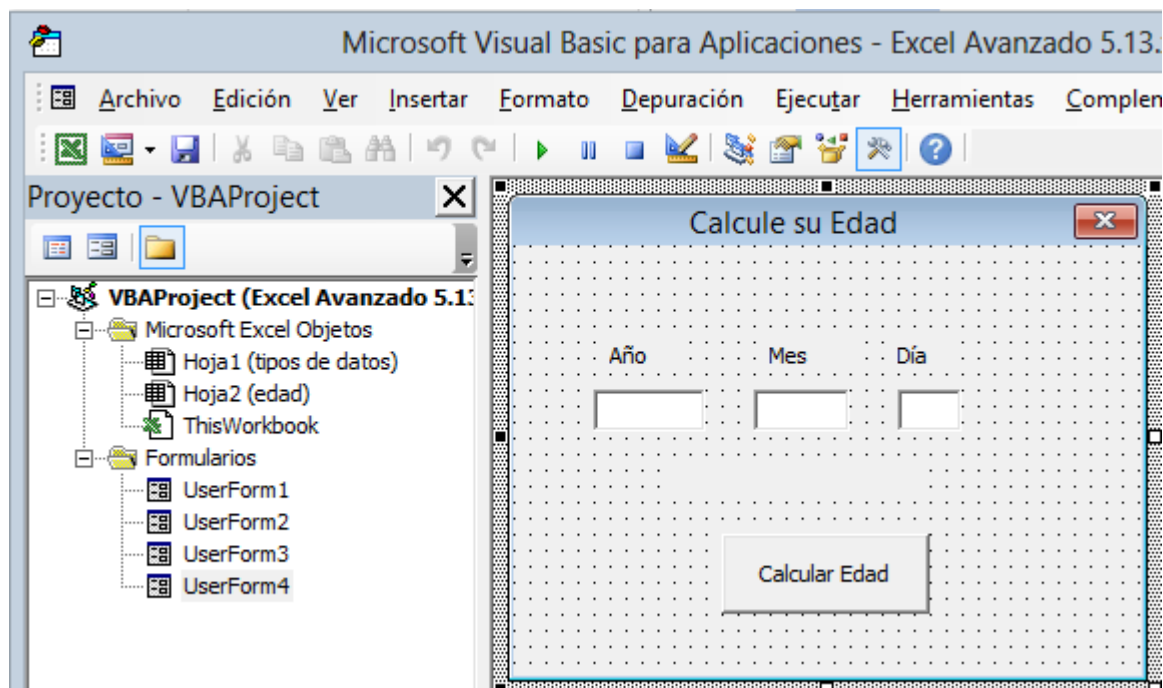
Microsoft Visual Basic para Aplicaciones - Excel Avanzado 5.13.

Archivo Edición Ver Insertar Formato Depuración Ejecutar Herramientas Complen

Proyecto - VBAProject

VBAProject (Excel Avanzado 5.13

Microsoft Excel Objetos

Hoja1 (tipos de datos)

Hoja2 (edad)

ThisWorkbook

Formularios

UserForm1

UserForm2

UserForm3

UserForm4

Calcule su Edad

Año

Mes

Día

Calcular Edad